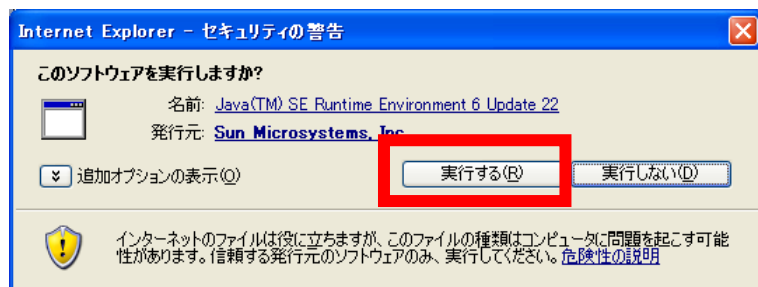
Internet Explorer - セキュリティの警告

このソフトウェアを実行しますか?

名前: Java(TM) SE Runtime Environment 6 Update 22

発行元: Sun Microsystems, Inc.

追加オプションの表示(O)

実行する(R)

実行しない(D)

インターネットのファイルは役に立ちますが、このファイルの種類はコンピュータに問題を起こす可能性があります。信頼する発行元のソフトウェアのみ、実行してください。危険性の説明